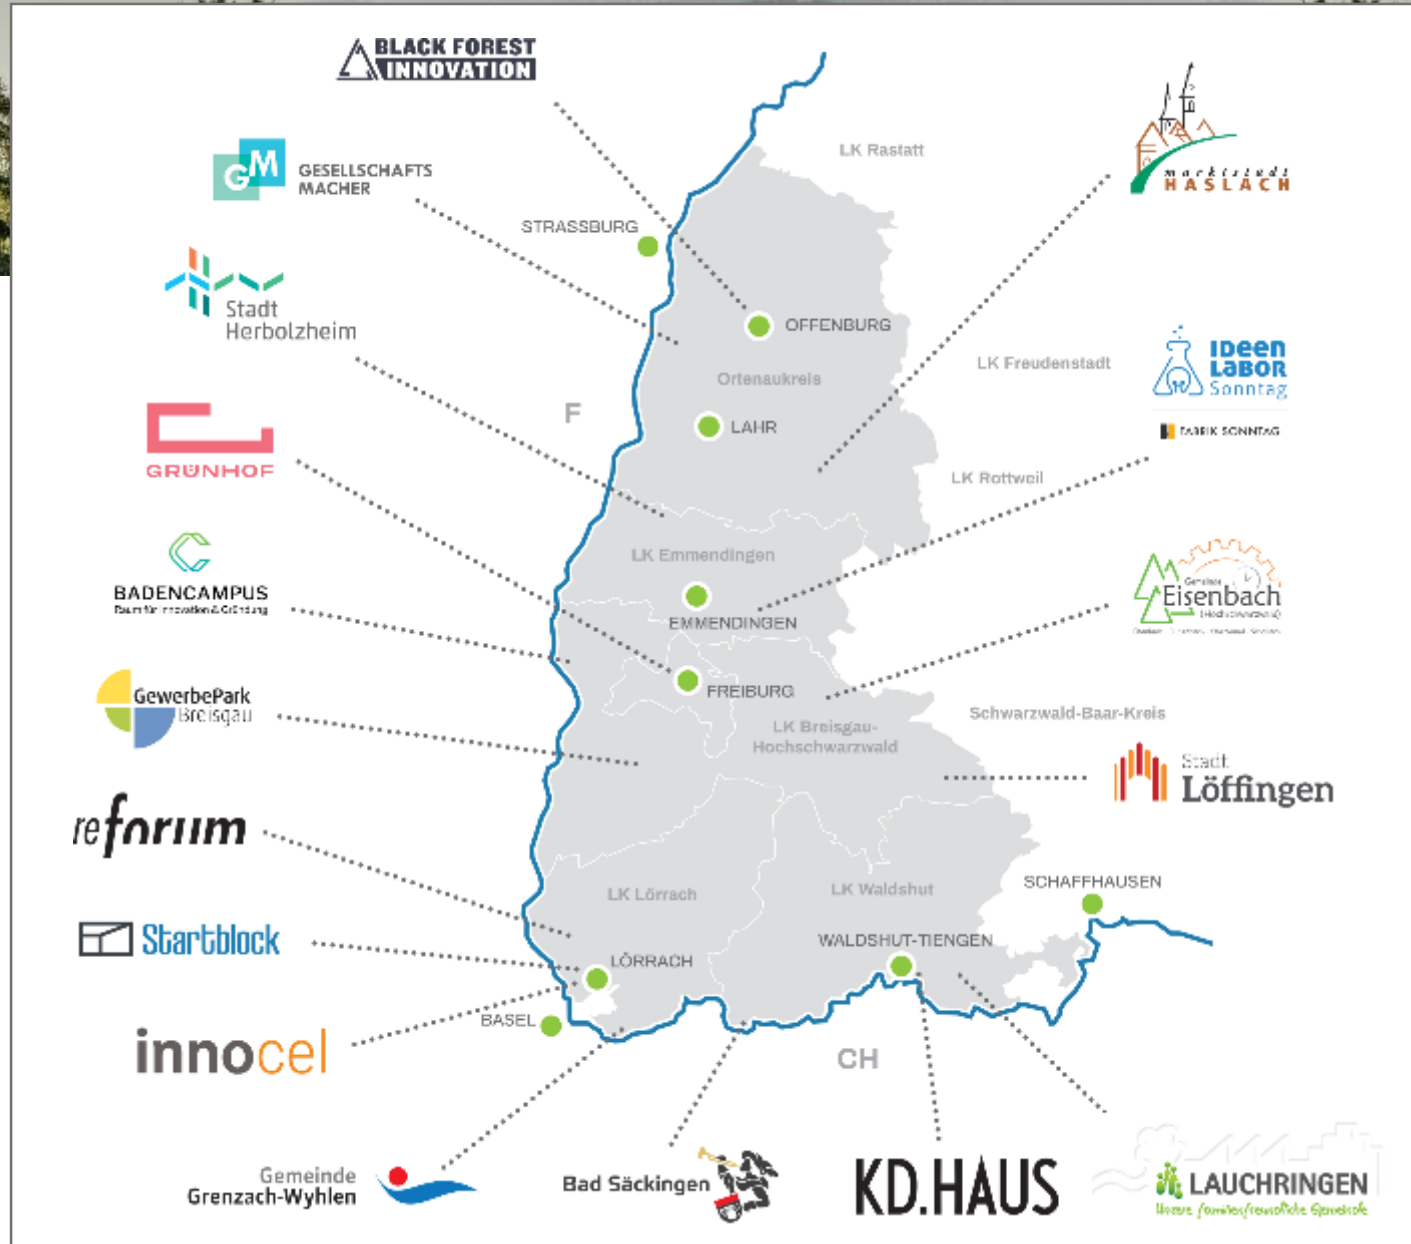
BLACK FOREST INNOVATION

GM GESELLSCHAFTS MACHER

Stadt Herbolzheim

GRÜNHOF

BADENCAMPUS
Raum für Innovation & Gründung

GewerbePark Breisgau

reforum

Startblock

innocel

Gemeinde Grenzach-Wyhlen

Bad Säckingen

KD.HAUS

LAUCHRINGEN
Unsere familienfreundliche Gemeinde

Stadt Löffingen

Gemeinde Eisenbach (Hochschwarzwald)

Ideen Labor Sonntag
FABRIK SONNTAG

marktstadt HASLACH

LK Rastatt
STRASSBURG
OFFENBURG
Ortenaukreis
LK Freudenstadt
F
LAHR
LK Rottweil
LK Emmendingen
EMMENDINGEN
FREIBURG
Schwarzwald-Baar-Kreis
LK Breisgau-Hochschwarzwald
LK Lörrach
LK Waldshut
SCHAFFHAUSEN
WALDSHUT-TIENGEN
LÖRRACH
BASEL
CH